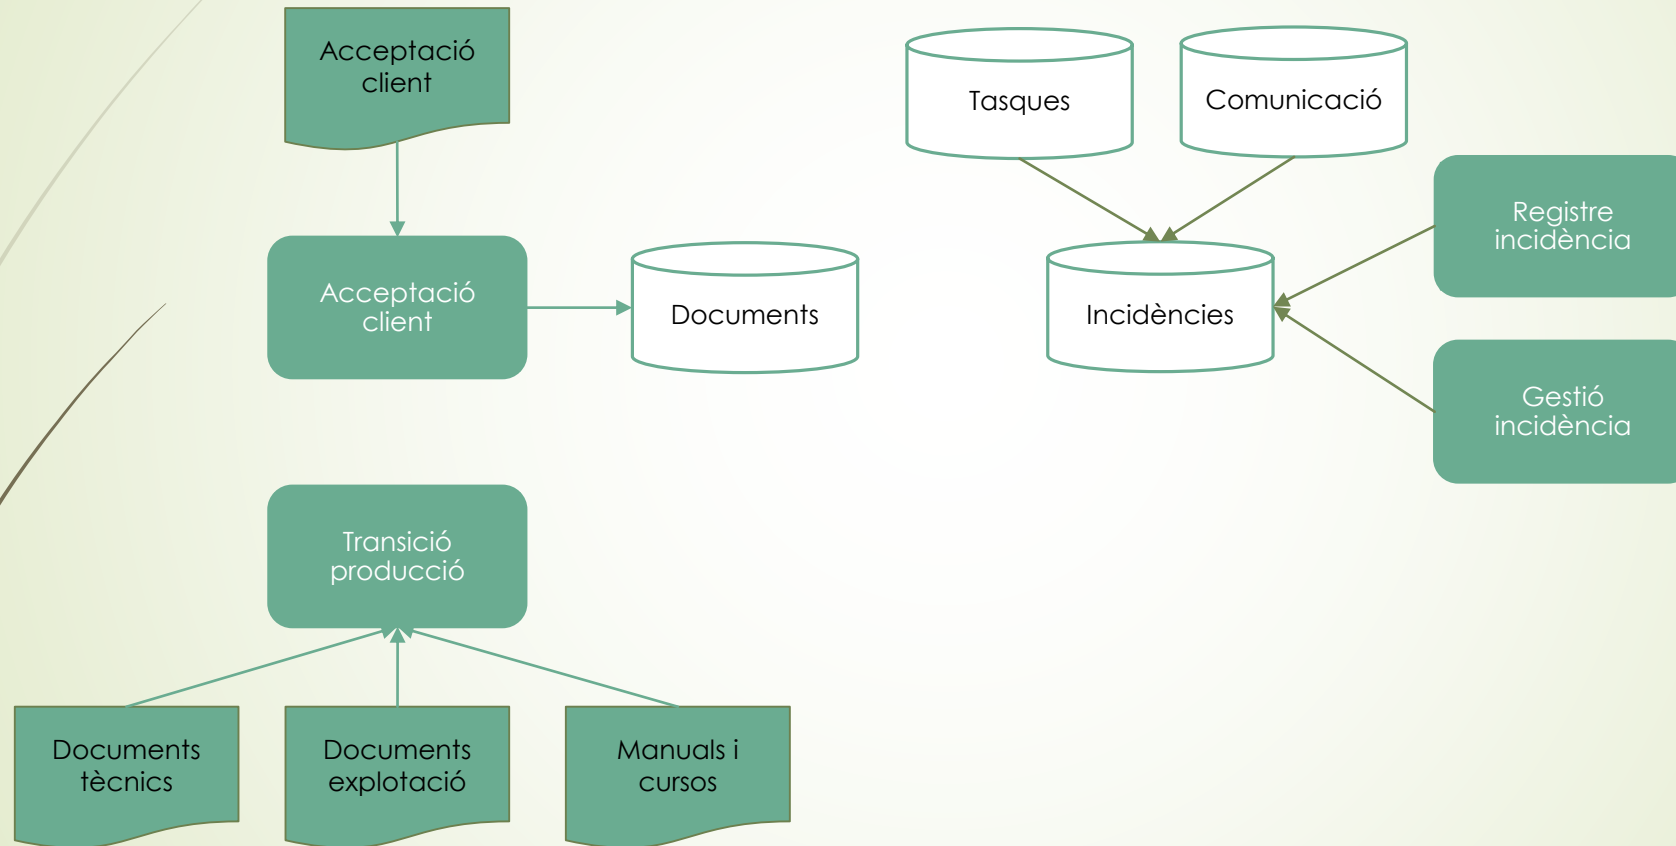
Acceptació client

Acceptació client

Documents

Tasques

Comunicació

Incidències

Registre incidència

Gestió incidència

Transició producció

Documents tècnics

Documents explotació

Manuals i cursos